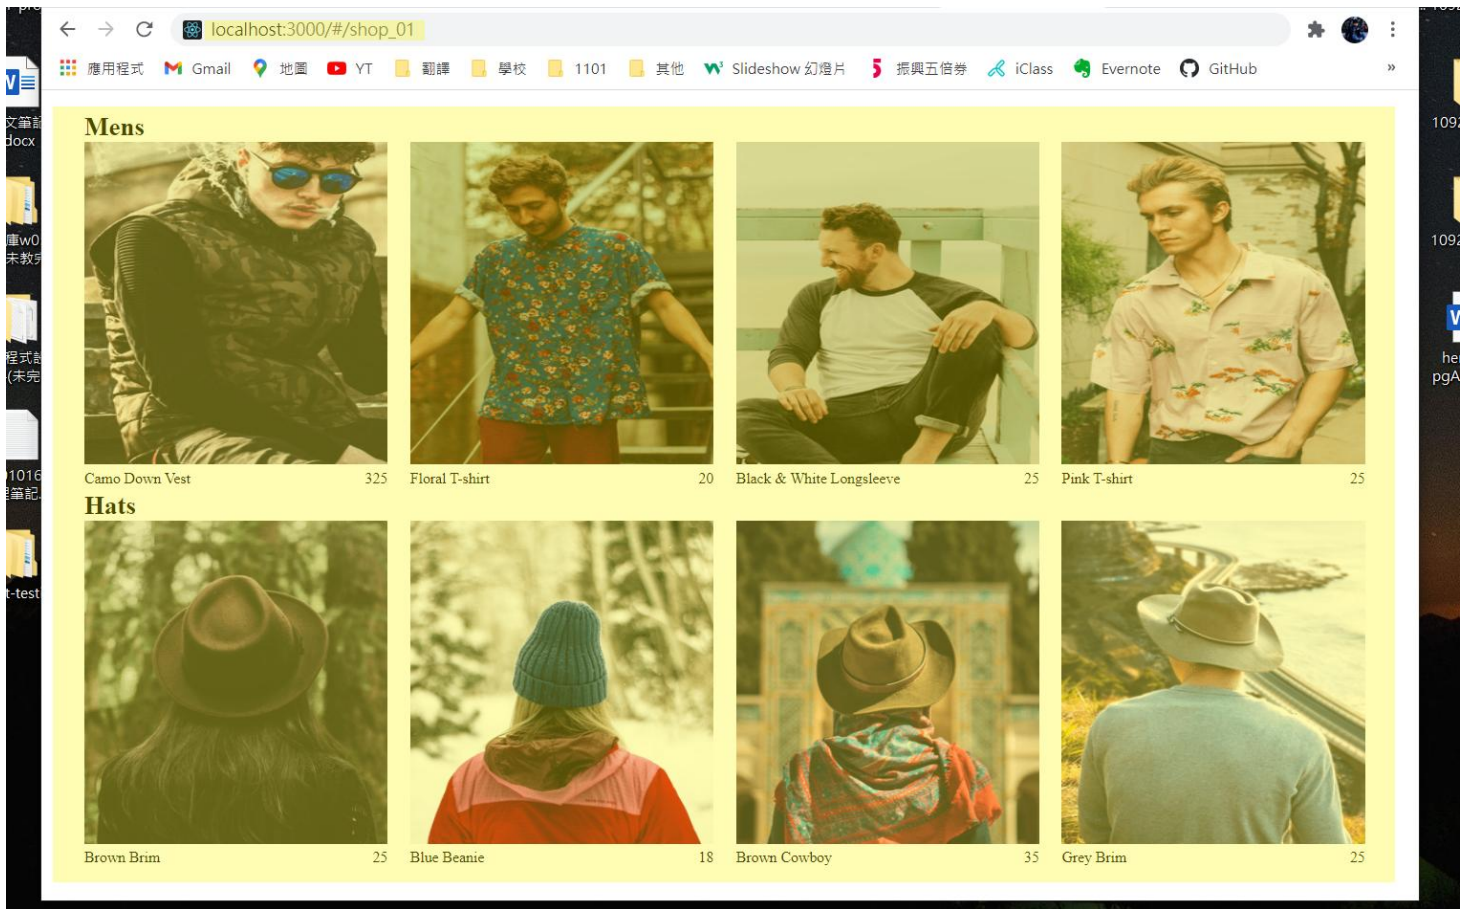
localhost:3000/#/shop_01

應用程式 Gmail 地圖 YT 翻譯 學校 1101 其他 Slideshow 幻燈片 振興五倍券 iClass Evernote GitHub »

Mens

Camo Down Vest 325
Floral T-shirt 20
Black & White Longsleeve 25
Pink T-shirt 25

Hats

Brown Brim 25
Blue Beanie 18
Brown Cowboy 35
Grey Brim 25

文筆記 docx
庫w0 未教
程式 (未完
1016 筆記
t-test
109
109
he pgA